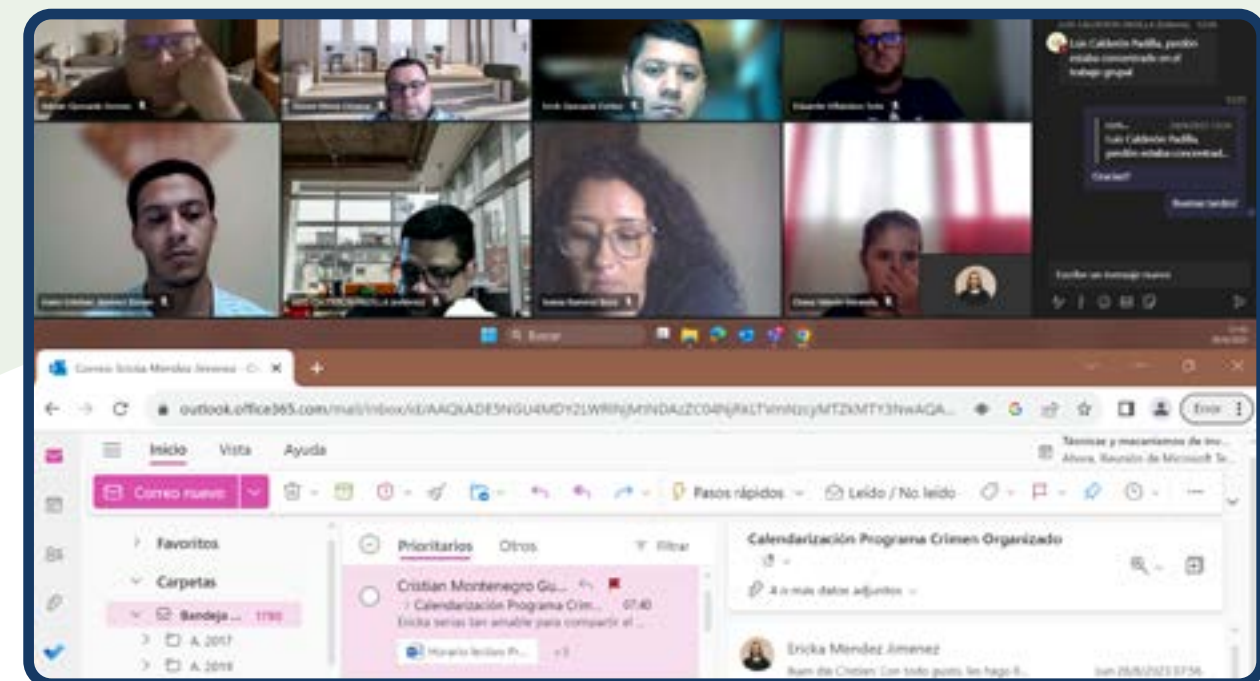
Luis Calderón Padilla, perdón estaba concentrado en el trabajo grupal

Luis Calderón Padilla, perdón estaba concentrad...

Gracias!!

Buenas tardes!

Escribir un mensaje nuevo

Buscar

Correo: Ericka Mendez Jimenez

outlook.office365.com/mail/inbox/id/AAQkADE5NGU4MDY2LWRlNjMtNDAzZC04NjRkLTVmNzcyMTZkMTY3NwAQA...

Error

Inicio Vista Ayuda

Técnicas y mecanismos de inv... Ahora, Reunión de Microsoft Te...

Correo nuevo

Pasos rápidos

Leído / No leído

Favoritos

Carpetas

Bandeja ... 1780

A. 2017

A. 2018

Prioritarios Otros Filtrar

Cristian Montenegro Gu...

Calendarización Programa Crim... 07:40

Ericka serías tan amable para compartir el ...

Horario lecciones Pr... +3

Calendarización Programa Crimen Organizado

4 o más datos adjuntos

Ericka Mendez Jimenez

Buen día Cristian: Con todo gusto, les hago ll...

lun 28/8/2023 07:56